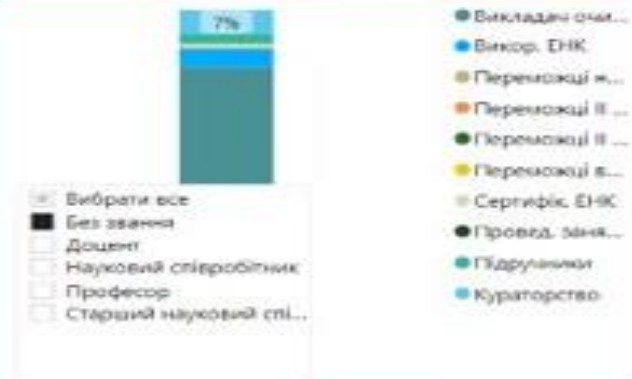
7%

Викладач очі...
Викор. ЕНК
Переможці м...
Переможці II ...
Переможці II ...
Переможці в...
Сертифік. ЕНК
Провед. заня...
Підручники
Кураторство

Вибрати все
Без звання
Доцент
Науковий співробітник
Професор
Старший науковий спі...